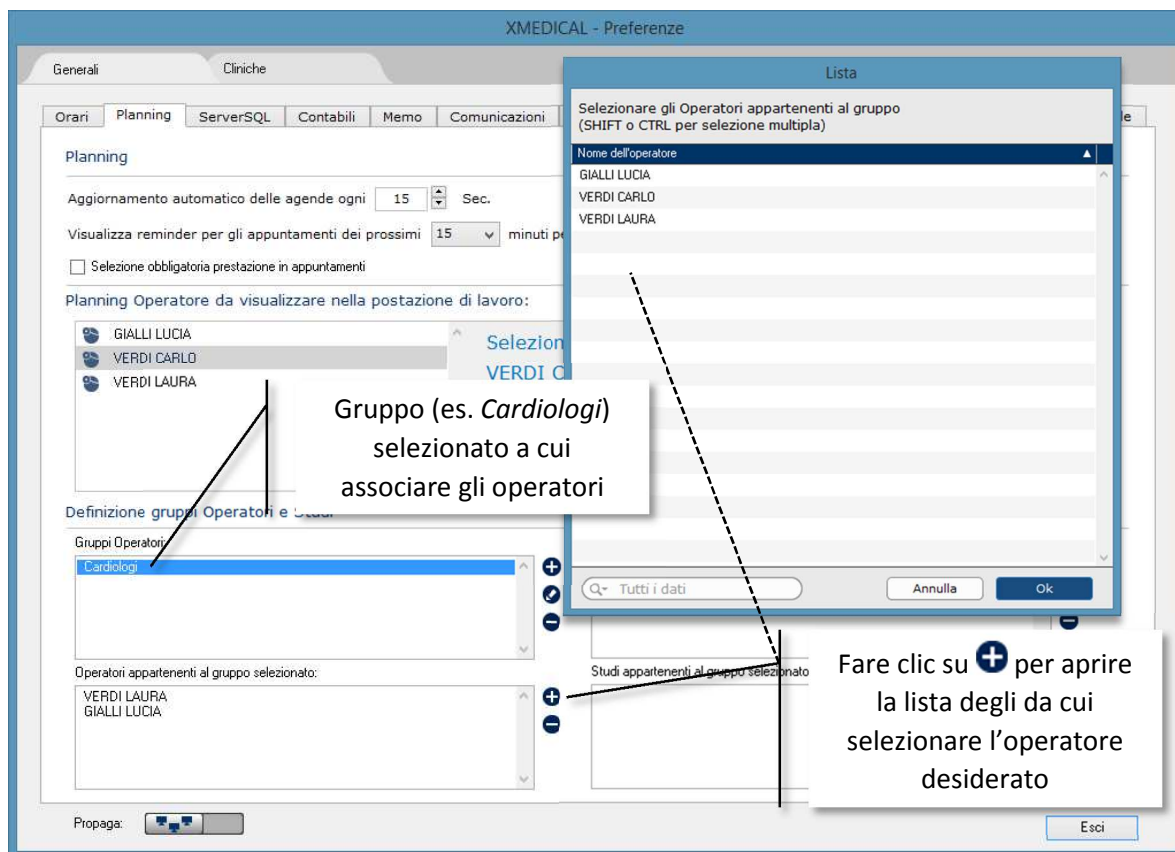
XMEDICAL - Preferenze

Generali
Cliniche

Orari
Planning
ServerSQL
Contabili
Memo
Comunicazioni

Planning

Aggiornamento automatico delle agende ogni 15 Sec.

Visualizza reminder per gli appuntamenti dei prossimi 15 minuti p

Selezione obbligatoria prestazione in appuntamenti

Planning Operatore da visualizzare nella postazione di lavoro:

GIALLI LUCIA
VERDI CARLO
VERDI LAURA

Selezion
VERDI C

Gruppo (es. *Cardiologi*) selezionato a cui associare gli operatori

Definizione gruppi Operatori e Studi

Gruppi Operatori:
Cardiologi

Operatori appartenenti al gruppo selezionato:
VERDI LAURA
GIALLI LUCIA

Studi appartenenti al gruppo selezionato

Lista

Selezionare gli Operatori appartenenti al gruppo
(SHIFT o CTRL per selezione multipla)

Nome dell'operatore
GIALLI LUCIA
VERDI CARLO
VERDI LAURA

Tutti i dati
Annulla
Ok

Fare clic su per aprire la lista degli da cui selezionare l'operatore desiderato

Propaga:

Esci